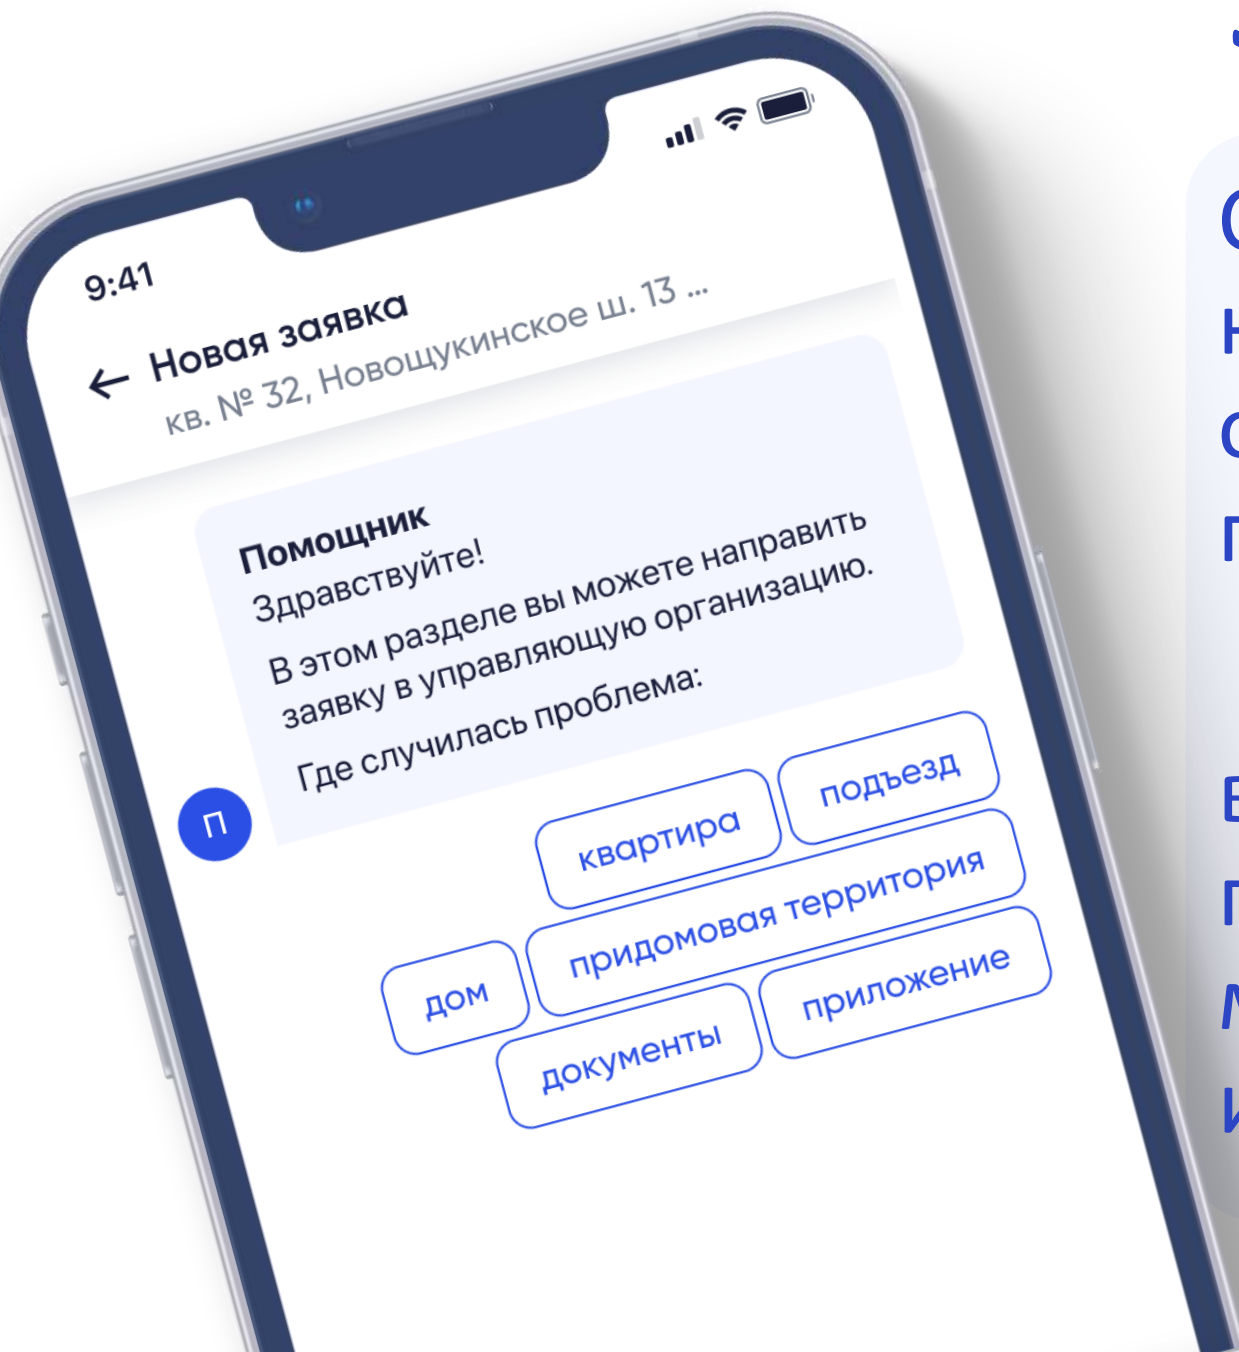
9:41

← Новая заявка
кв. № 32, Новощукинское ш. 13 ...

Помощник
Здравствуйте!
В этом разделе вы можете направить заявку в управляющую организацию.
Где случилась проблема:

П

квартира
подъезд
дом
придомовая территория
документы
приложение

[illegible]